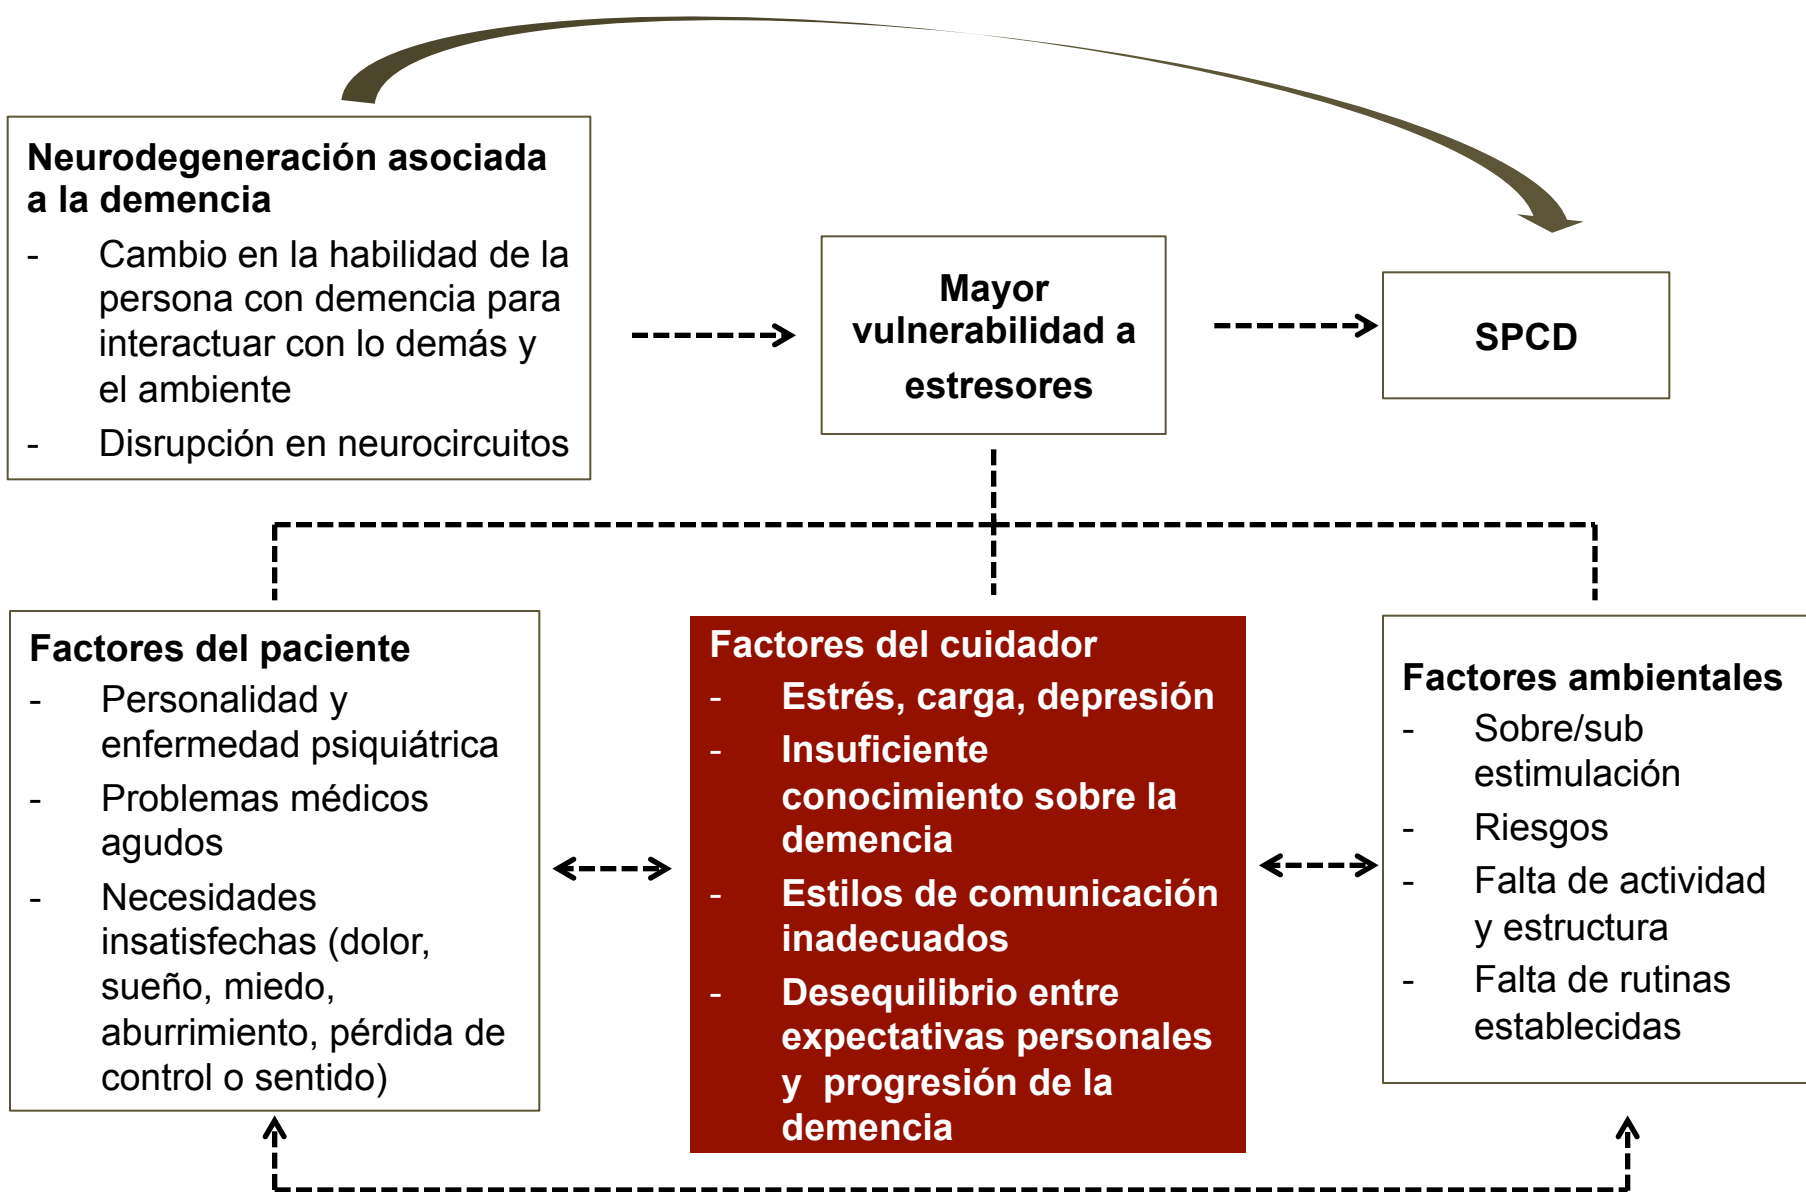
Neurodegeneración asociada a la demencia
- Cambio en la habilidad de la persona con demencia para interactuar con lo demás y el ambiente
- Disrupción en neurocircuitos

Mayor vulnerabilidad a estresores

SPCD

Factores del paciente
- Personalidad y enfermedad psiquiátrica
- Problemas médicos agudos
- Necesidades insatisfechas (dolor, sueño, miedo, aburrimiento, pérdida de control o sentido)

Factores del cuidador
- Estrés, carga, depresión
- Insuficiente conocimiento sobre la demencia
- Estilos de comunicación inadecuados
- Desequilibrio entre expectativas personales y progresión de la demencia

Factores ambientales
- Sobre/sub estimulación
- Riesgos
- Falta de actividad y estructura
- Falta de rutinas establecidas